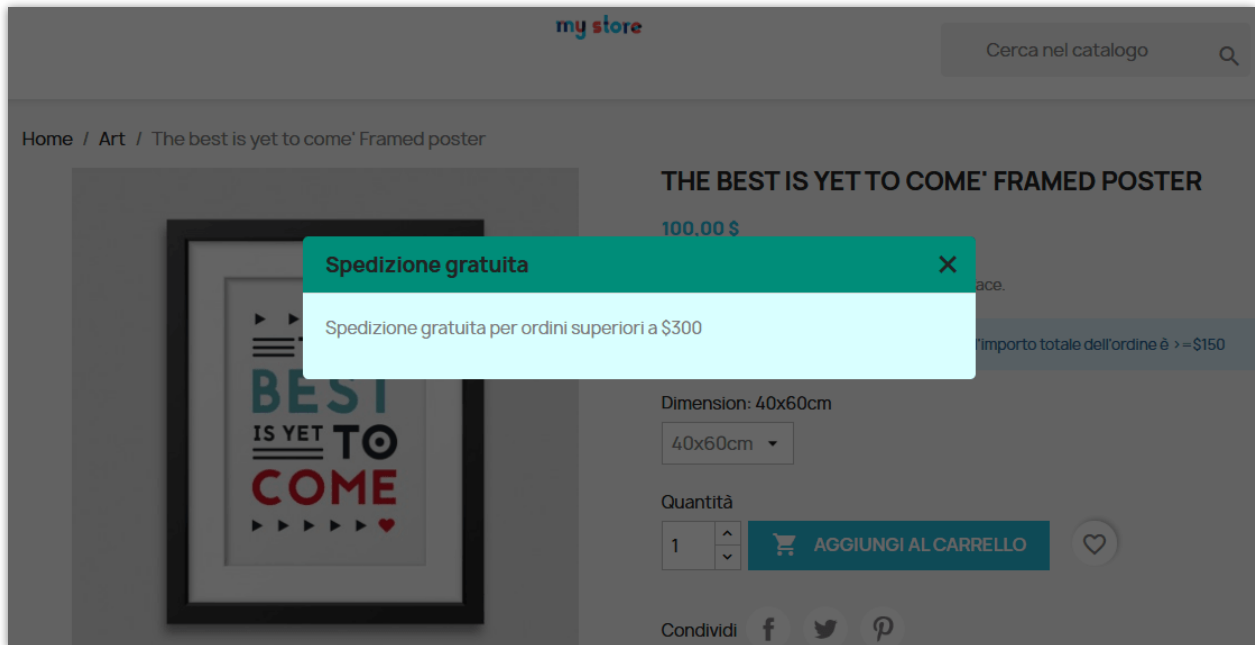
my store

Cerca nel catalogo

Home / Art / The best is yet to come' Framed poster

THE BEST IS YET TO COME' FRAMED POSTER

100,00 $

Spedizione gratuita

×

Spedizione gratuita per ordini superiori a $300

ace.

l'importo totale dell'ordine è >=$150

BEST IS YET TO COME

Dimension: 40x60cm

40x60cm

Quantità

1

AGGIUNGI AL CARRELLO

Condividi